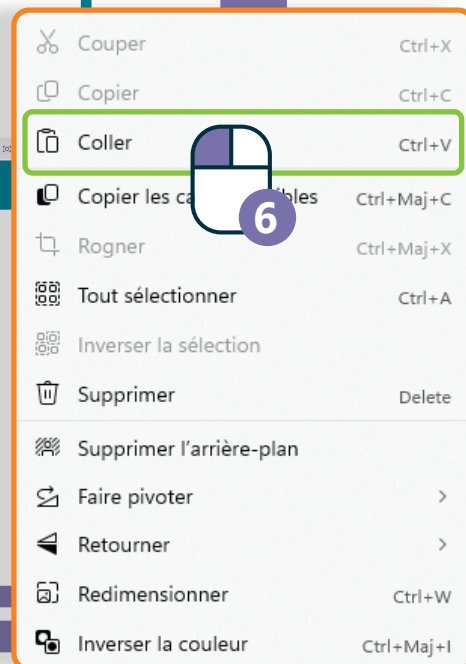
Couper Ctrl+X
Copier Ctrl+C
Coller Ctrl+V
Copier les ca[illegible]ibles Ctrl+Maj+C
6
Rogner Ctrl+Maj+X
Tout sélectionner Ctrl+A
Inverser la sélection
Supprimer Delete
Supprimer l'arrière-plan
Faire pivoter >
Retourner >
Redimensionner Ctrl+W
Inverser la couleur Ctrl+Maj+I